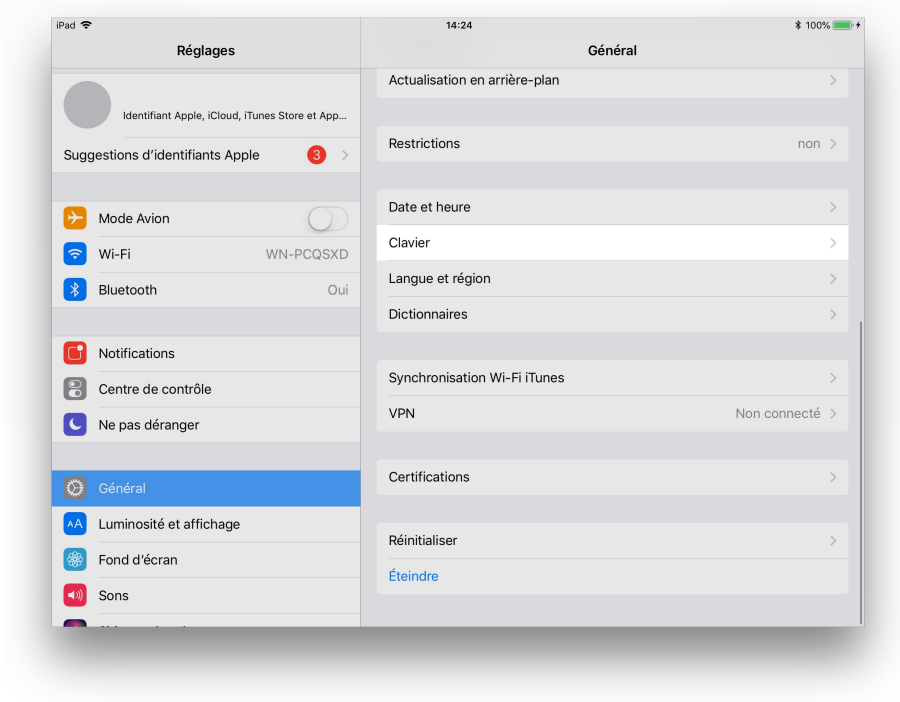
iPad
14:24
100%

Réglages

Identifiant Apple, iCloud, iTunes Store et App...

Suggestions d’identifiants Apple 3

Mode Avion

Wi-Fi WN-PCQSXD

Bluetooth Oui

Notifications

Centre de contrôle

Ne pas déranger

Général

AA Luminosité et affichage

Fond d’écran

Sons

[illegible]

Général

Actualisation en arrière-plan

Restrictions non

Date et heure

Clavier

Langue et région

Dictionnaires

Synchronisation Wi-Fi iTunes

VPN Non connecté

Certifications

Réinitialiser

Éteindre